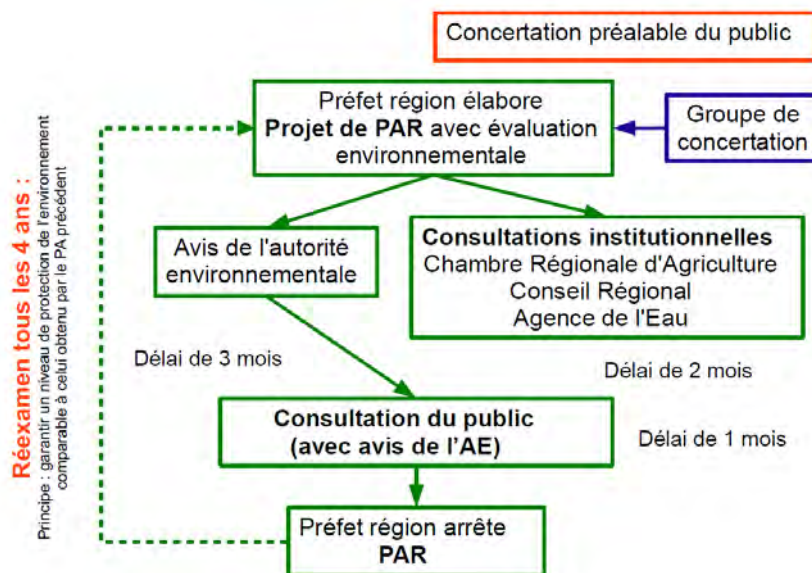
Concertation préalable du public

Réexamen tous les 4 ans :

Principe : garantir un niveau de protection de l'environnement comparable à celui obtenu par le PA précédent

Préfet région élabore
**Projet de PAR** avec évaluation environnementale

Groupe de concertation

Avis de l'autorité environnementale

**Consultations institutionnelles**
Chambre Régionale d'Agriculture
Conseil Régional
Agence de l'Eau

Délai de 3 mois

Délai de 2 mois

**Consultation du public (avec avis de l'AE)**

Délai de 1 mois

Préfet région arrête
**PAR**